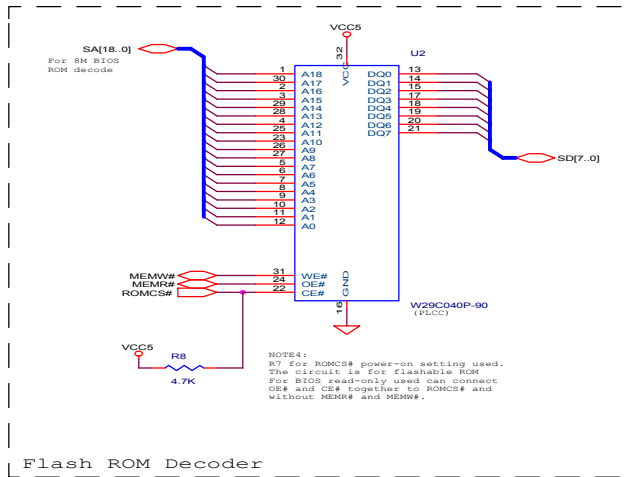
VCC5

32

VCC

U2

SA[18..0]

For 8M BIOS
ROM decode

1 A18
30 A17
2 A16
3 A15
29 A14
28 A13
4 A12
25 A11
23 A10
26 A9
27 A8
5 A7
6 A6
7 A5
8 A4
9 A3
10 A2
11 A1
12 A0

DQ0 13
DQ1 14
DQ2 15
DQ3 17
DQ4 18
DQ5 19
DQ6 20
DQ7 21

SD[7..0]

MEMW# 31 WE#
MEMR# 24 OE#
ROMCS# 22 CE#

GND
16

W29C040P-90
(PLCC)

VCC5

R8

4.7K

NOTE4:
R7 for ROMCS# power-on setting used.
The circuit is for flashable ROM
For BIOS read-only used can connect
OE# and CE# together to ROMCS# and
without MEMR# and MEMW#.

Flash ROM Decoder